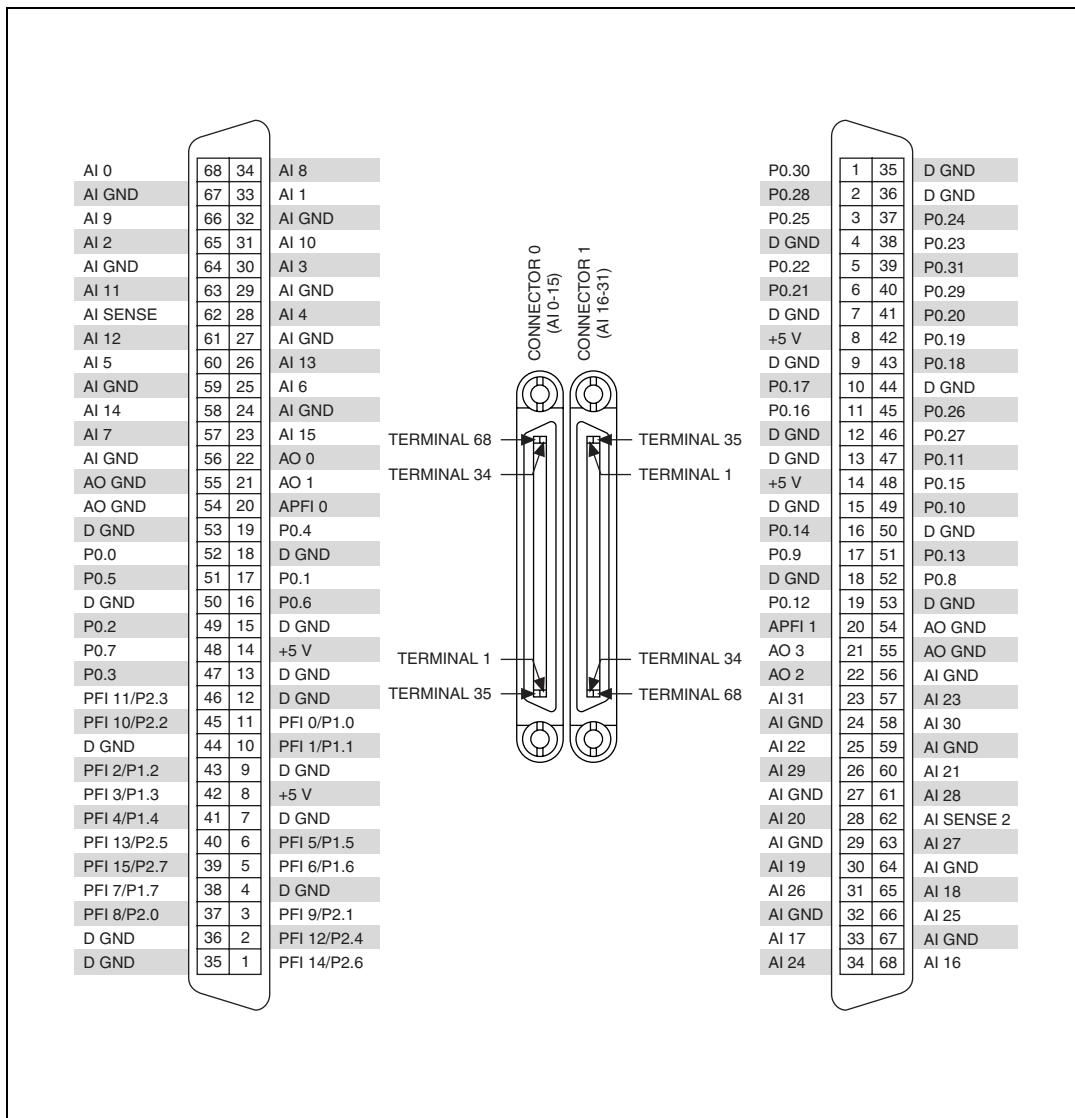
| | | | |
|---|---|---|---|
| AI 0 | 68 | 34 | AI 8 |
| AI GND | 67 | 33 | AI 1 |
| AI 9 | 66 | 32 | AI GND |
| AI 2 | 65 | 31 | AI 10 |
| AI GND | 64 | 30 | AI 3 |
| AI 11 | 63 | 29 | AI GND |
| AI SENSE | 62 | 28 | AI 4 |
| AI 12 | 61 | 27 | AI GND |
| AI 5 | 60 | 26 | AI 13 |
| AI GND | 59 | 25 | AI 6 |
| AI 14 | 58 | 24 | AI GND |
| AI 7 | 57 | 23 | AI 15 |
| AI GND | 56 | 22 | AO 0 |
| AO GND | 55 | 21 | AO 1 |
| AO GND | 54 | 20 | APFI 0 |
| D GND | 53 | 19 | P0.4 |
| P0.0 | 52 | 18 | D GND |
| P0.5 | 51 | 17 | P0.1 |
| D GND | 50 | 16 | P0.6 |
| P0.2 | 49 | 15 | D GND |
| P0.7 | 48 | 14 | +5 V |
| P0.3 | 47 | 13 | D GND |
| PFI 11/P2.3 | 46 | 12 | D GND |
| PFI 10/P2.2 | 45 | 11 | PFI 0/P1.0 |
| D GND | 44 | 10 | PFI 1/P1.1 |
| PFI 2/P1.2 | 43 | 9 | D GND |
| PFI 3/P1.3 | 42 | 8 | +5 V |
| PFI 4/P1.4 | 41 | 7 | D GND |
| PFI 13/P2.5 | 40 | 6 | PFI 5/P1.5 |
| PFI 15/P2.7 | 39 | 5 | PFI 6/P1.6 |
| PFI 7/P1.7 | 38 | 4 | D GND |
| PFI 8/P2.0 | 37 | 3 | PFI 9/P2.1 |
| D GND | 36 | 2 | PFI 12/P2.4 |
| D GND | 35 | 1 | PFI 14/P2.6 |

CONNECTOR 0 (AI 0-15)
CONNECTOR 1 (AI 16-31)
TERMINAL 68
TERMINAL 34
TERMINAL 35
TERMINAL 1
TERMINAL 1
TERMINAL 35
TERMINAL 34
TERMINAL 68

| | | | |
|---|---|---|---|
| P0.30 | 1 | 35 | D GND |
| P0.28 | 2 | 36 | D GND |
| P0.25 | 3 | 37 | P0.24 |
| D GND | 4 | 38 | P0.23 |
| P0.22 | 5 | 39 | P0.31 |
| P0.21 | 6 | 40 | P0.29 |
| D GND | 7 | 41 | P0.20 |
| +5 V | 8 | 42 | P0.19 |
| D GND | 9 | 43 | P0.18 |
| P0.17 | 10 | 44 | D GND |
| P0.16 | 11 | 45 | P0.26 |
| D GND | 12 | 46 | P0.27 |
| D GND | 13 | 47 | P0.11 |
| +5 V | 14 | 48 | P0.15 |
| D GND | 15 | 49 | P0.10 |
| P0.14 | 16 | 50 | D GND |
| P0.9 | 17 | 51 | P0.13 |
| D GND | 18 | 52 | P0.8 |
| P0.12 | 19 | 53 | D GND |
| APFI 1 | 20 | 54 | AO GND |
| AO 3 | 21 | 55 | AO GND |
| AO 2 | 22 | 56 | AI GND |
| AI 31 | 23 | 57 | AI 23 |
| AI GND | 24 | 58 | AI 30 |
| AI 22 | 25 | 59 | AI GND |
| AI 29 | 26 | 60 | AI 21 |
| AI GND | 27 | 61 | AI 28 |
| AI 20 | 28 | 62 | AI SENSE 2 |
| AI GND | 29 | 63 | AI 27 |
| AI 19 | 30 | 64 | AI GND |
| AI 26 | 31 | 65 | AI 18 |
| AI GND | 32 | 66 | AI 25 |
| AI 17 | 33 | 67 | AI GND |
| AI 24 | 34 | 68 | AI 16 |